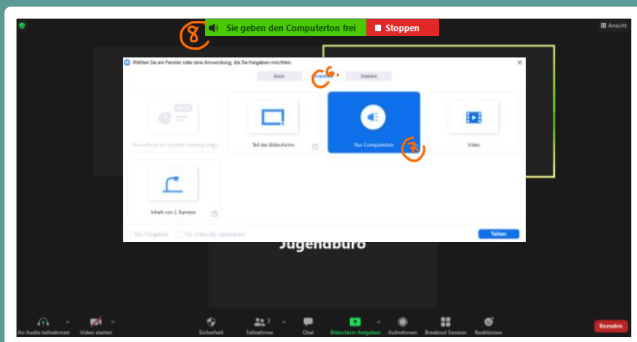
8 Sie geben den Computerton frei ■ Stoppen

Ansicht

Wählen Sie ein Fenster oder eine Anwendung, die Sie freigeben möchten.

Basis 6 Dateien

PowerPoint als virtueller Hintergrund

Teil des Bildschirms

Nur Computerton 7

Video

Inhalt von 2. Kamera

Ton freigeben Für Videoclip optimieren

Teilen

Jugendbüro

An Audio teilnehmen Video starten Sicherheit Teilnehmer 3 Chat Bildschirm freigeben Aufnehmen Breakout Session Reaktionen Beenden